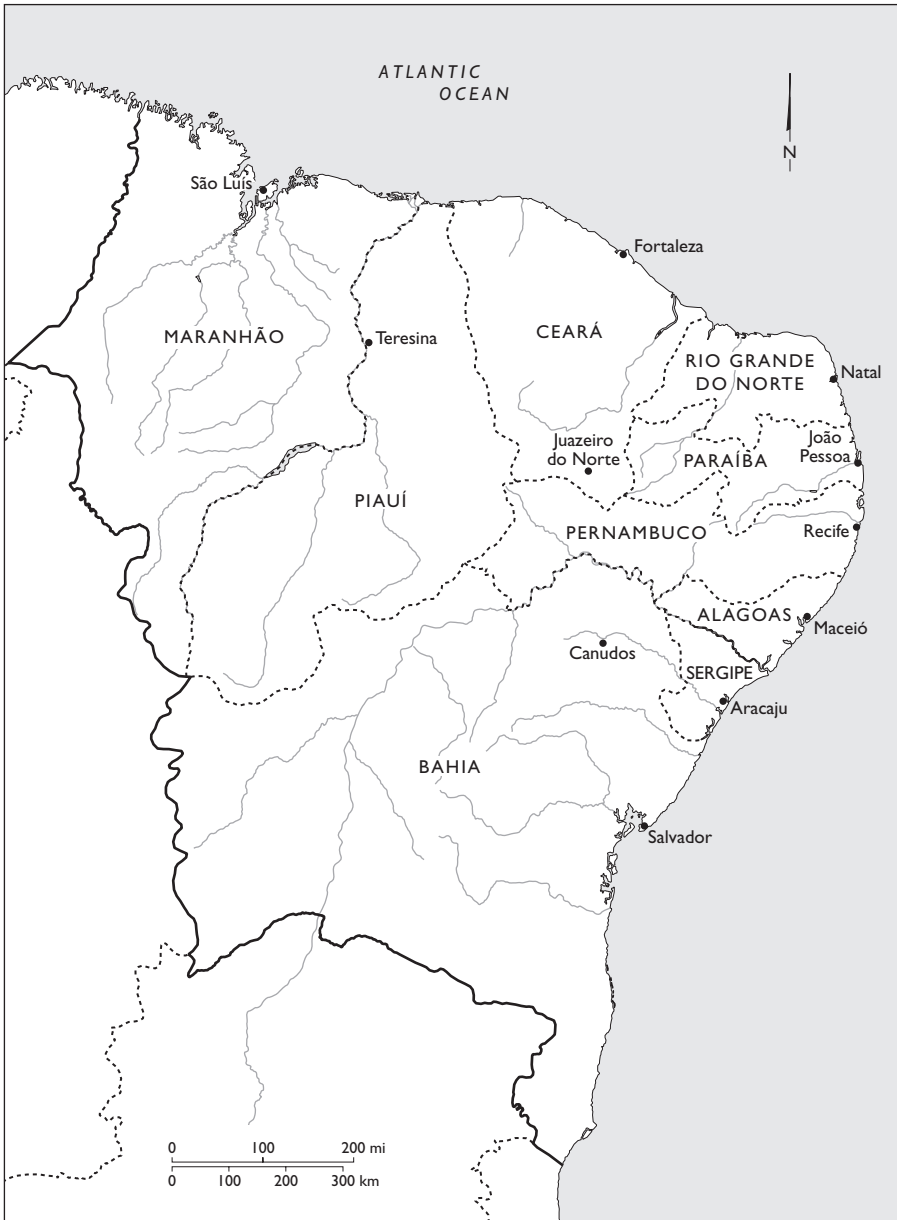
ATLANTIC OCEAN

N

São Luís

Fortaleza

MARANHÃO

Teresina

CEARÁ

RIO GRANDE DO NORTE

Natal

Juazeiro do Norte

PARAÍBA

João Pessoa

PIAUÍ

PERNAMBUCO

Recife

ALAGOAS

Maceió

Canudos

SERGIPE

Aracaju

BAHIA

Salvador

0 100 200 mi
0 100 200 300 km